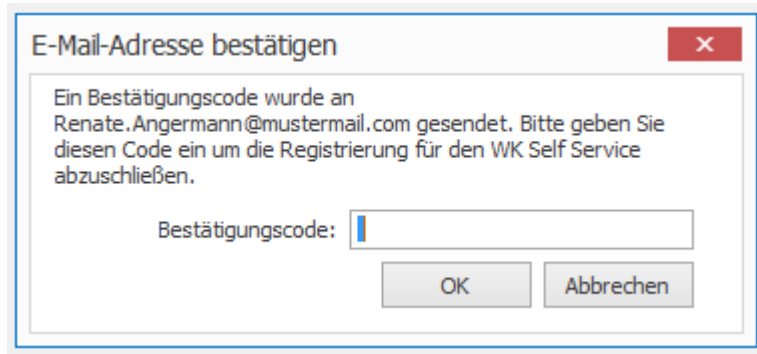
E-Mail-Adresse bestätigen

×

Ein Bestätigungscode wurde an Renate.Angermann@mustermail.com gesendet. Bitte geben Sie diesen Code ein um die Registrierung für den WK Self Service abzuschließen.

Bestätigungscode:

OK

Abbrechen